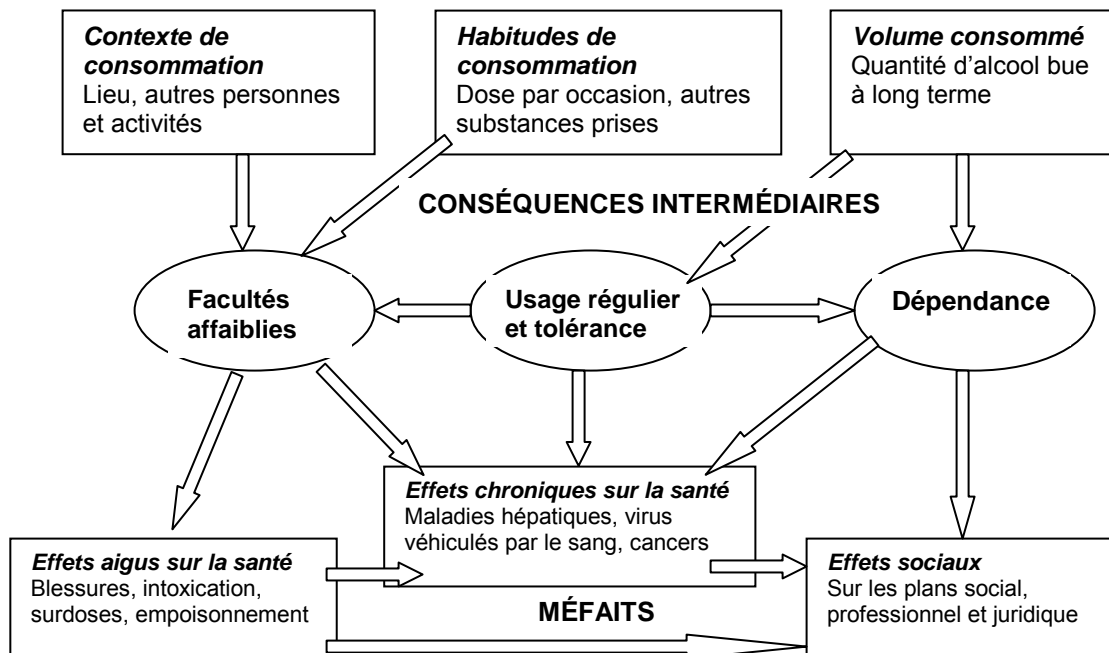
*Contexte de consommation*
Lieu, autres personnes et activités

*Habitudes de consommation*
Dose par occasion, autres substances prises

*Volume consommé*
Quantité d'alcool bue à long terme

CONSÉQUENCES INTERMÉDIAIRES

Facultés affaiblies

Usage régulier et tolérance

Dépendance

*Effets chroniques sur la santé*
Maladies hépatiques, virus véhiculés par le sang, cancers

*Effets aigus sur la santé*
Blessures, intoxication, surdoses, empoisonnement

MÉFAITS

*Effets sociaux*
Sur les plans social, professionnel et juridique